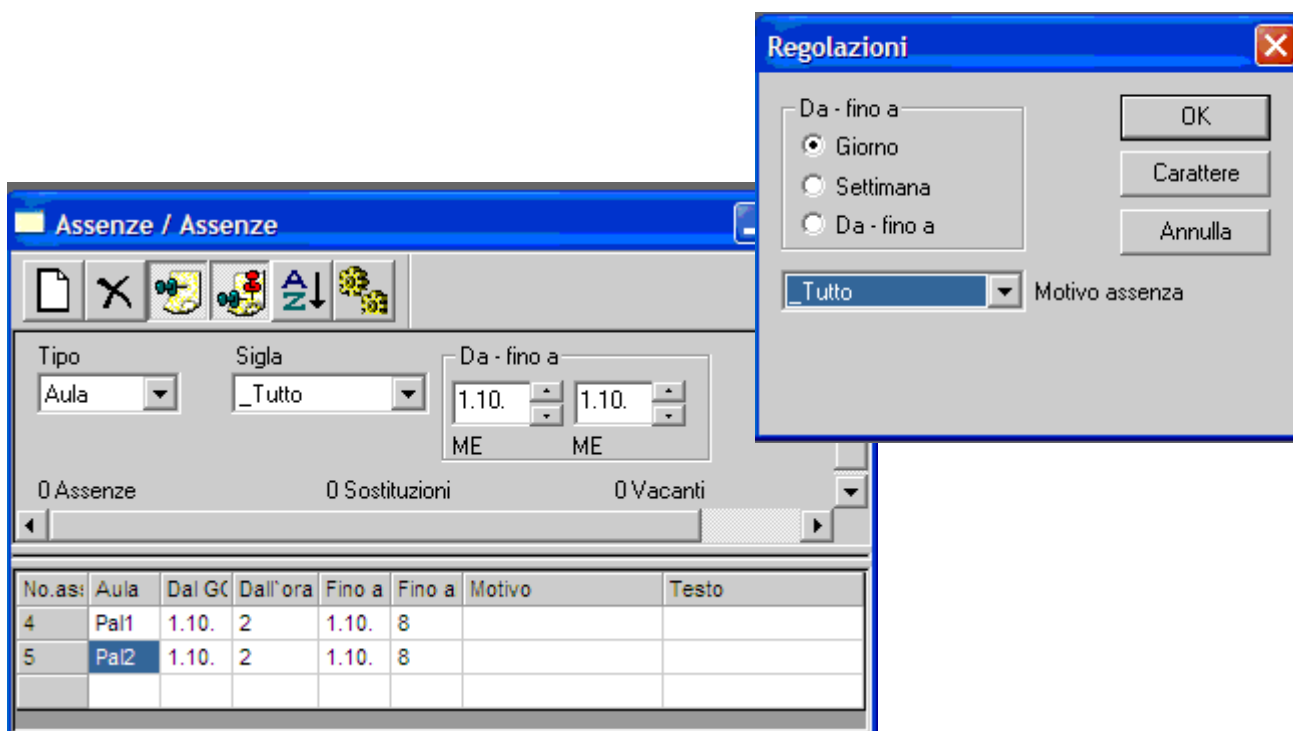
Regolazioni

Da - fino a
Giorno
Settimana
Da - fino a

OK
Carattere
Annulla

_Tutto
Motivo assenza

Assenze / Assenze

Tipo
Aula
Sigla
_Tutto
Da - fino a
1.10.
1.10.
ME
ME

0 Assenze
0 Sostituzioni
0 Vacanti

| No.as: | Aula | Dal G( | Dall`ora | Fino a | Fino a | Motivo | Testo |
|---|---|---|---|---|---|---|---|
| 4 | Pal1 | 1.10. | 2 | 1.10. | 8 | | |
| 5 | Pal2 | 1.10. | 2 | 1.10. | 8 | | |
| | | | | | | | |